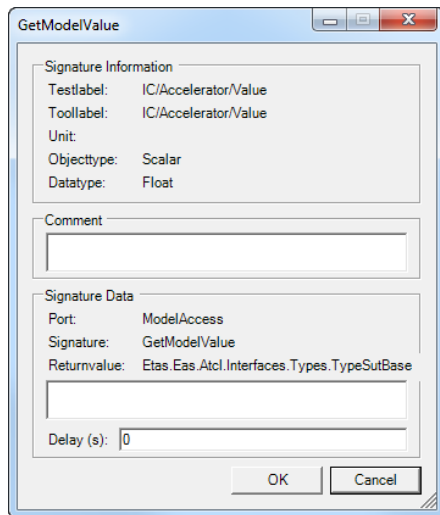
GetModelValue

Signature Information
Testlabel: IC/Accelerator/Value
Toollabel: IC/Accelerator/Value
Unit:
Objecttype: Scalar
Datatype: Float

Comment

Signature Data
Port: ModelAccess
Signature: GetModelValue
Returnvalue: Etas.Eas.Atcl.Interfaces.Types.TypeSutBase

Delay (s): 0

OK
Cancel